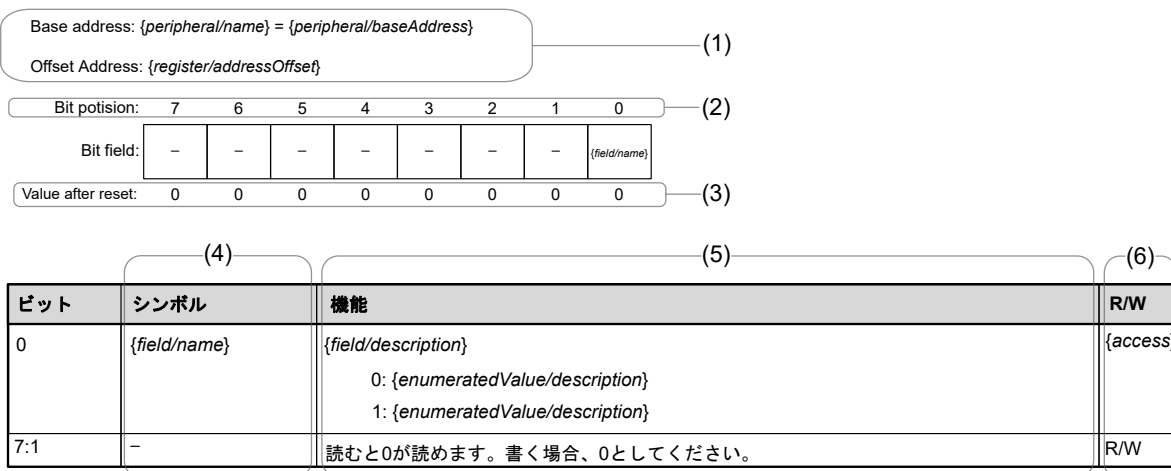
Base address: {peripheral/name} = {peripheral/baseAddress}

Offset Address: {register/addressOffset}

(1)

| Bit potision: | 7 | 6 | 5 | 4 | 3 | 2 | 1 | 0 |
|---|---|---|---|---|---|---|---|---|
| Bit field: | – | – | – | – | – | – | – | {field/name} |
| Value after reset: | 0 | 0 | 0 | 0 | 0 | 0 | 0 | 0 |

(2)

(3)

(4)

(5)

(6)

| ビット | シンボル | 機能 | R/W |
|---|---|---|---|
| 0 | {field/name} | {field/description}<br>0: {enumeratedValue/description}<br>1: {enumeratedValue/description} | {access} |
| 7:1 | – | 読むと0が読めます。書く場合、0としてください。 | R/W |